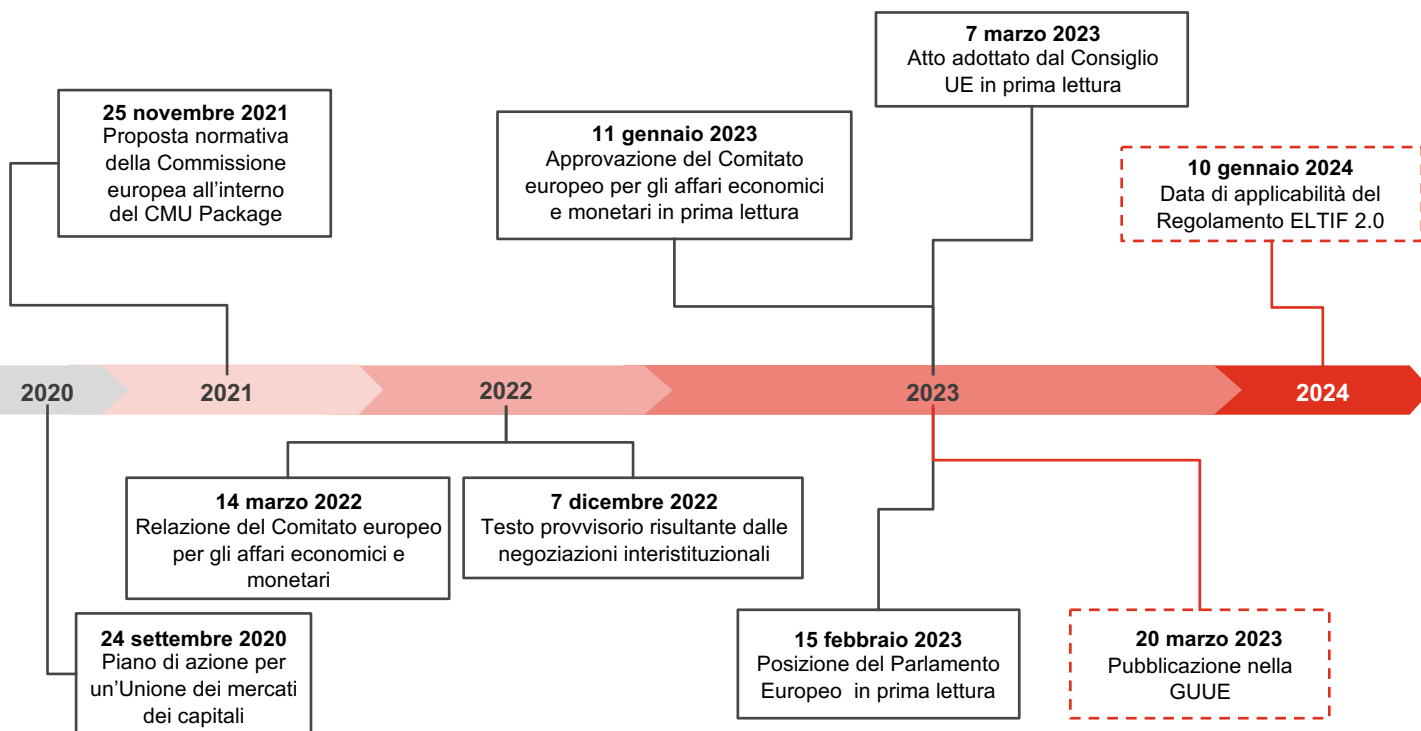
7 marzo 2023
Atto adottato dal Consiglio UE in prima lettura

25 novembre 2021
Proposta normativa della Commissione europea all'interno del CMU Package

11 gennaio 2023
Approvazione del Comitato europeo per gli affari economici e monetari in prima lettura

10 gennaio 2024
Data di applicabilità del Regolamento ELTIF 2.0

2020

2021

2022

2023

2024

14 marzo 2022
Relazione del Comitato europeo per gli affari economici e monetari

7 dicembre 2022
Testo provvisorio risultante dalle negoziazioni interistituzionali

24 settembre 2020
Piano di azione per un'Unione dei mercati dei capitali

15 febbraio 2023
Posizione del Parlamento Europeo in prima lettura

20 marzo 2023
Pubblicazione nella GUUE